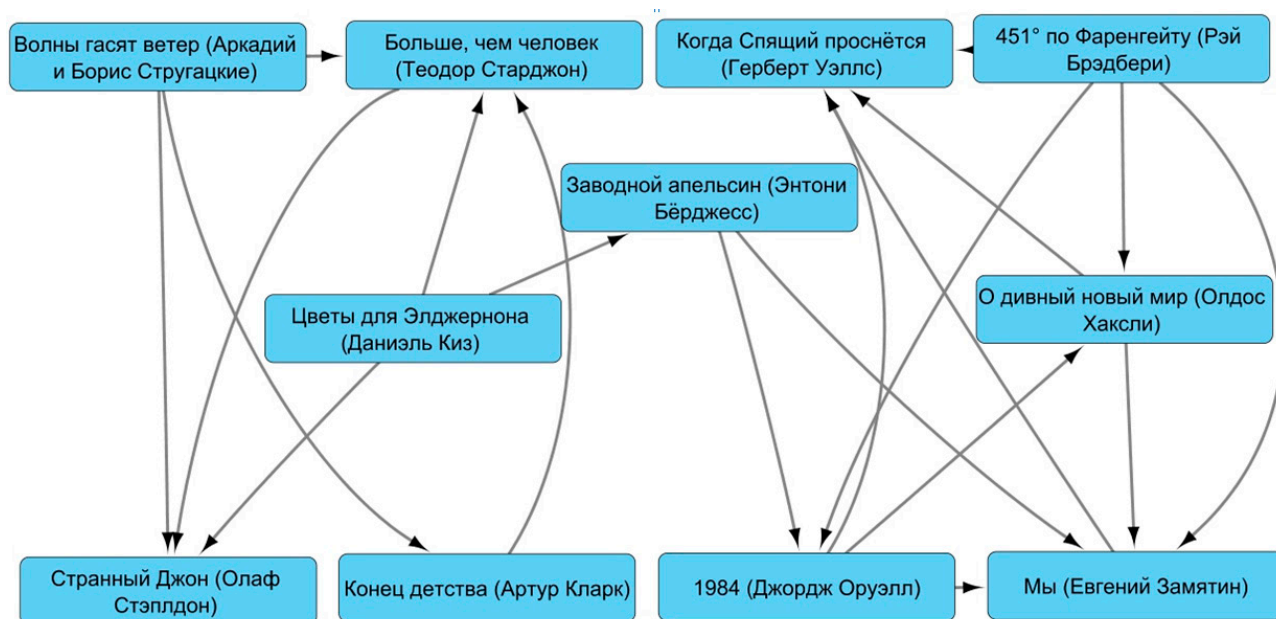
Волны гасят ветер (Аркадий и Борис Стругацкие)

Больше, чем человек (Теодор Старджон)

Когда Спящий проснётся (Герберт Уэллс)

451° по Фаренгейту (Рэй Брэдбери)

Заводной апельсин (Энтони Бёрджесс)

Цветы для Элджернона (Даниэль Киз)

О дивный новый мир (Олдос Хаксли)

Странный Джон (Олаф Стэплдон)

Конец детства (Артур Кларк)

1984 (Джордж Оруэлл)

Мы (Евгений Замятин)